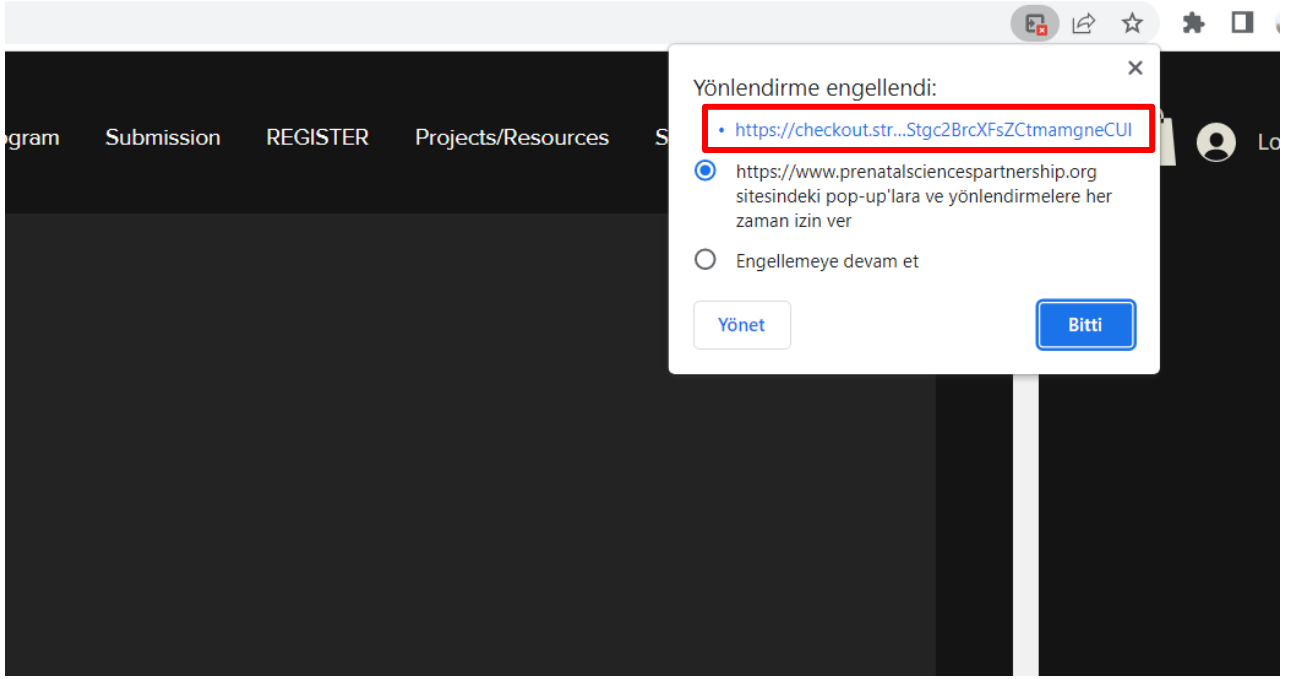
ogram Submission REGISTER Projects/Resources S

Lo

Yönlendirme engellendi:

×

• https://checkout.str...Stgc2BrcXFsZCtmamgneCUI

https://www.prenatalsciencespartnership.org sitesindeki pop-up'lara ve yönlendirmelere her zaman izin ver

Engellemeye devam et

Yönet

Bitti